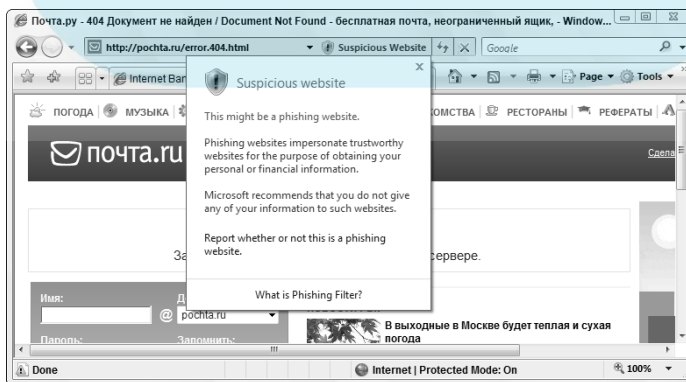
Почта.ру - 404 Документ не найден / Document Not Found - бесплатная почта, неограниченный ящик, - Window...

http://pochta.ru/error.404.html

Suspicious Website

Google

Internet Ban

Page ▾ Tools ▾

ПОГОДА | МУЗЫКА |

КОМСТВА | РЕСТОРАНЫ | РЕФЕРАТЫ |

почта.ru

Сдела

За

сервере.

Имя:

Д

@

pochta.ru

Пароль:

Запомнить:

В выходные в Москве будет теплая и сухая погода

Suspicious website

This might be a phishing website.

Phishing websites impersonate trustworthy websites for the purpose of obtaining your personal or financial information.

Microsoft recommends that you do not give any of your information to such websites.

Report whether or not this is a phishing website.

What is Phishing Filter?

Done

Internet | Protected Mode: On

100%